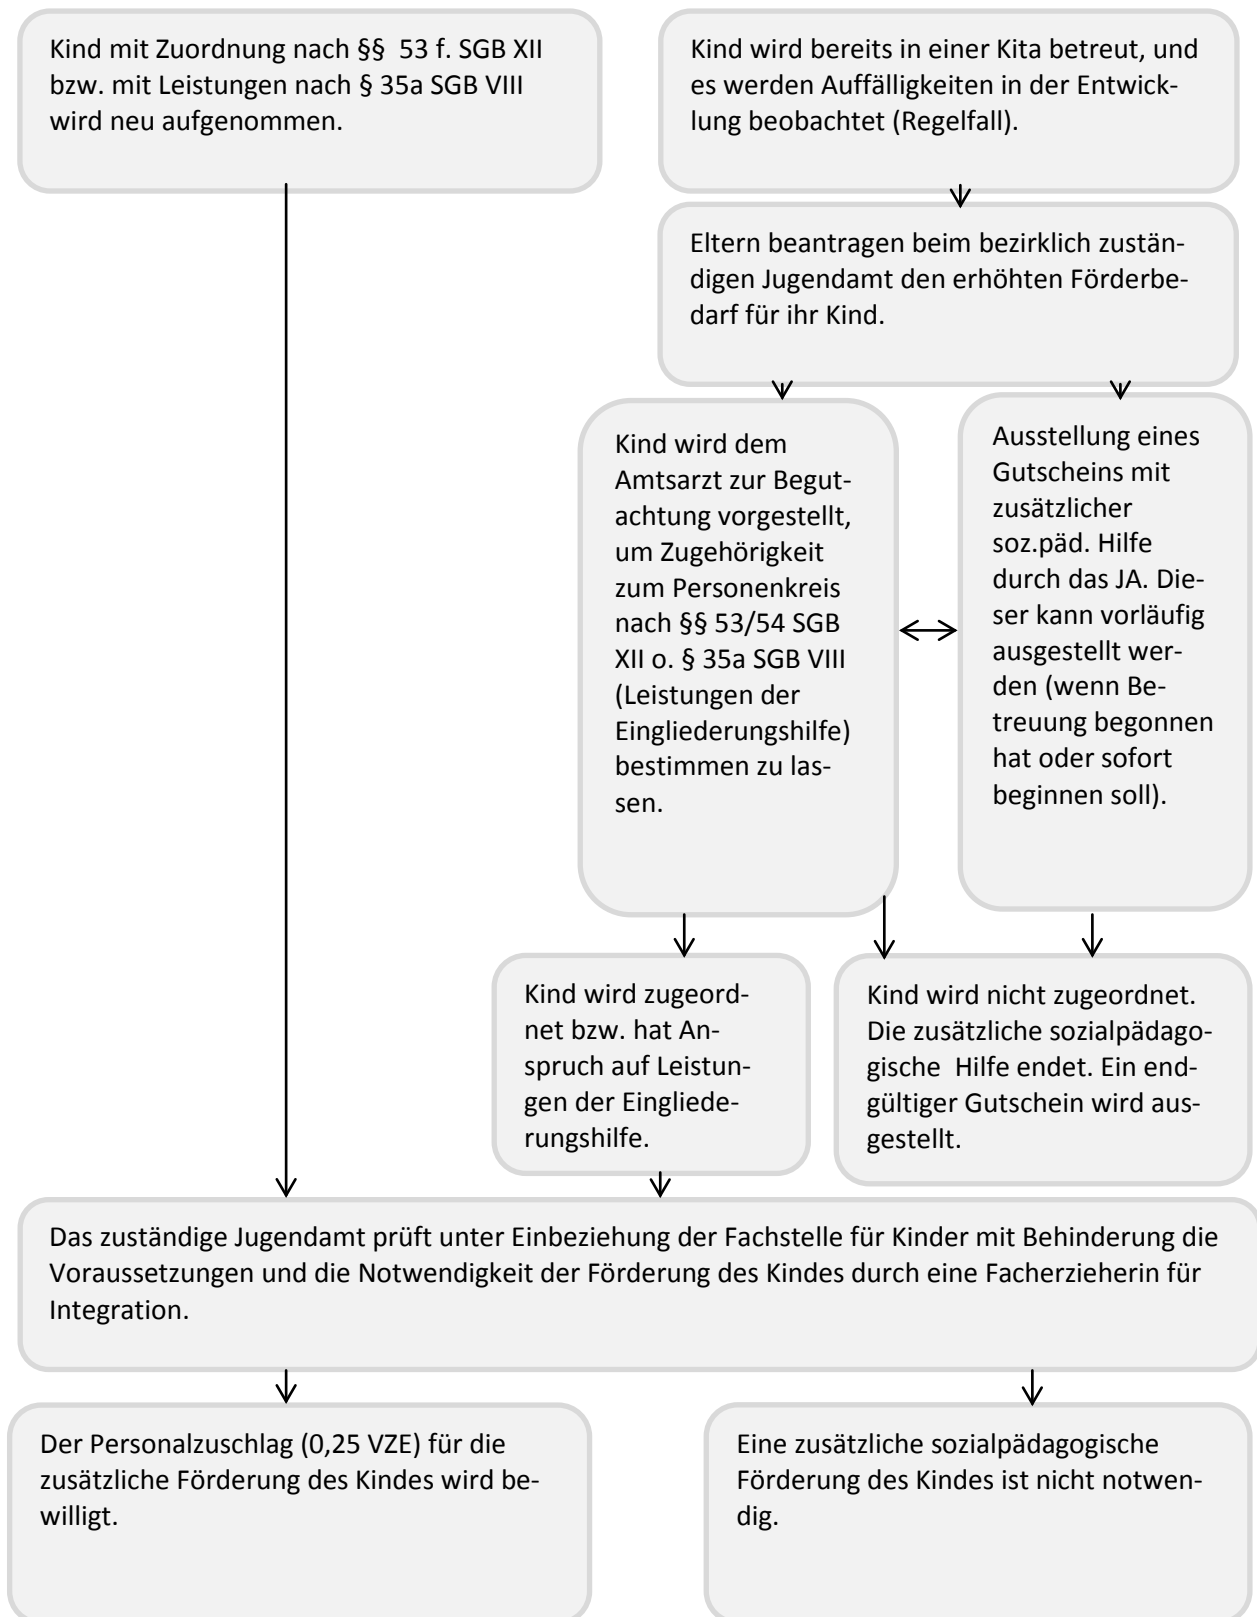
Kind mit Zuordnung nach §§ 53 f. SGB XII bzw. mit Leistungen nach § 35a SGB VIII wird neu aufgenommen.

Kind wird bereits in einer Kita betreut, und es werden Auffälligkeiten in der Entwicklung beobachtet (Regelfall).

Eltern beantragen beim bezirklich zuständigen Jugendamt den erhöhten Förderbedarf für ihr Kind.

Kind wird dem Amtsarzt zur Begutachtung vorgestellt, um Zugehörigkeit zum Personenkreis nach §§ 53/54 SGB XII o. § 35a SGB VIII (Leistungen der Eingliederungshilfe) bestimmen zu lassen.

Ausstellung eines Gutscheins mit zusätzlicher soz.päd. Hilfe durch das JA. Dieser kann vorläufig ausgestellt werden (wenn Betreuung begonnen hat oder sofort beginnen soll).

Kind wird zugeordnet bzw. hat Anspruch auf Leistungen der Eingliederungshilfe.

Kind wird nicht zugeordnet. Die zusätzliche sozialpädagogische Hilfe endet. Ein endgültiger Gutschein wird ausgestellt.

Das zuständige Jugendamt prüft unter Einbeziehung der Fachstelle für Kinder mit Behinderung die Voraussetzungen und die Notwendigkeit der Förderung des Kindes durch eine Facherzieherin für Integration.

Der Personalzuschlag (0,25 VZE) für die zusätzliche Förderung des Kindes wird bewilligt.

Eine zusätzliche sozialpädagogische Förderung des Kindes ist nicht notwendig.